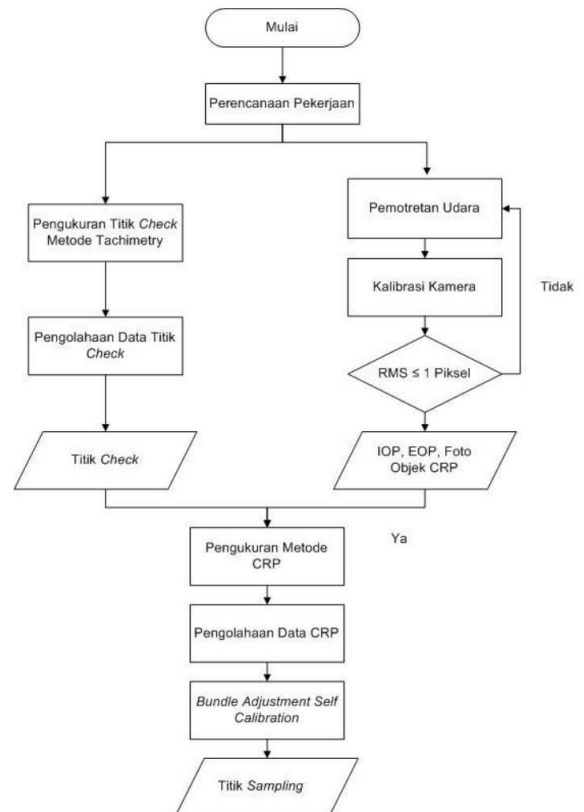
Mulai

Perencanaan Pekerjaan

Pengukuran Titik Check Metode Tachimetry

Pengolahaan Data Titik Check

Titik Check

Pemotretan Udara

Kalibrasi Kamera

Tidak

RMS ≤ 1 Piksel

IOP, EOP, Foto Objek CRP

Ya

Pengukuran Metode CRP

Pengolahaan Data CRP

Bundle Adjustment Self Calibration

Titik Sampling